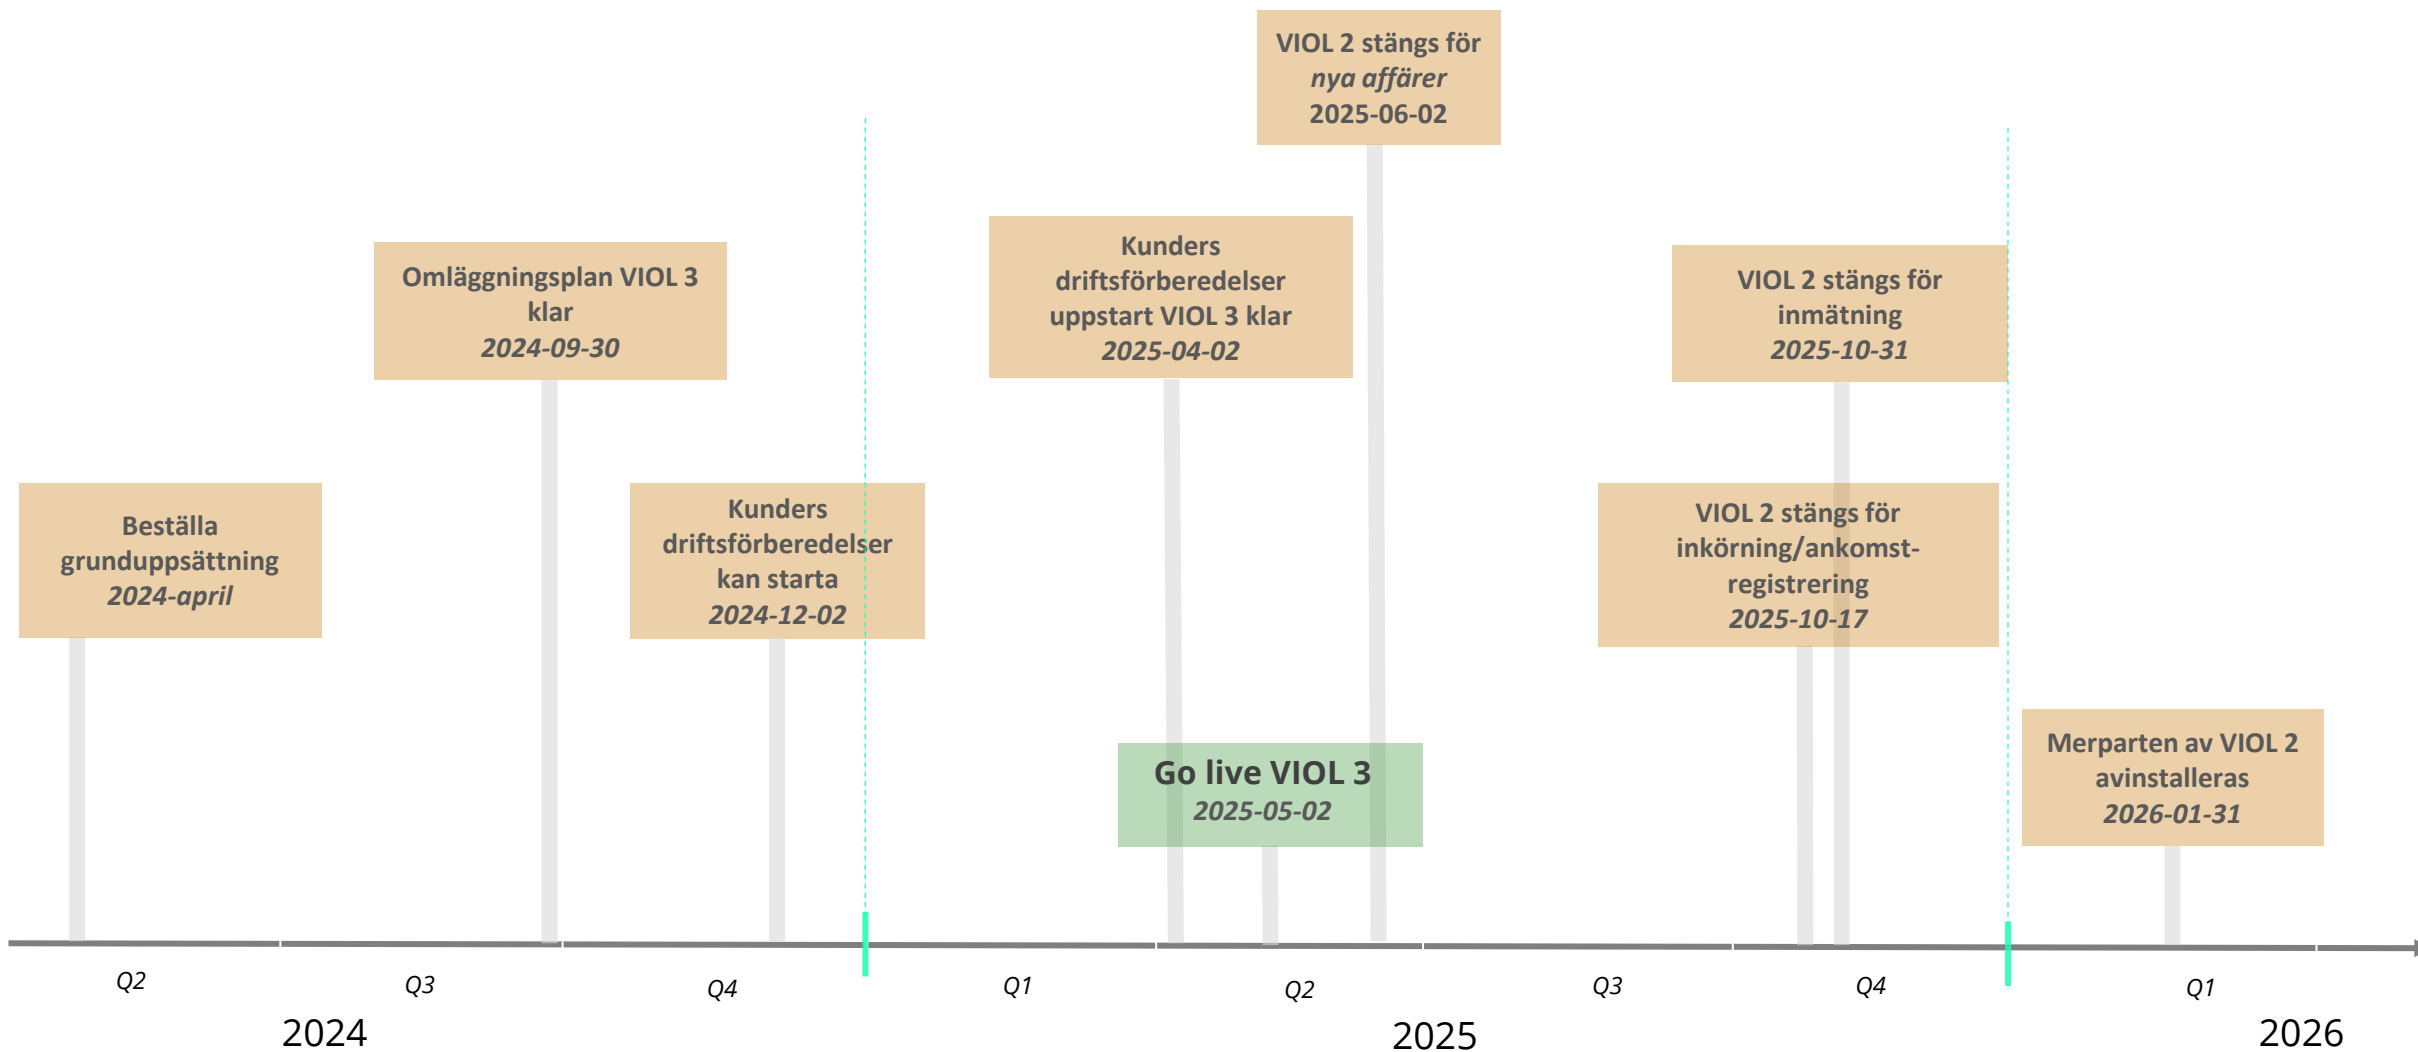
VIOL 2 stängs för
*nya affärer*
2025-06-02

Omläggningsplan VIOL 3 klar
*2024-09-30*

Kunders driftsförberedelser uppstart VIOL 3 klar
*2025-04-02*

VIOL 2 stängs för inmätning
*2025-10-31*

Beställa grunduppsättning
*2024-april*

Kunders driftsförberedelser kan starta
*2024-12-02*

VIOL 2 stängs för inkörning/ankomstregistrering
*2025-10-17*

Go live VIOL 3
*2025-05-02*

Merparten av VIOL 2 avinstalleras
*2026-01-31*

Q2 Q3 Q4 Q1 Q2 Q3 Q4 Q1

2024 2025 2026